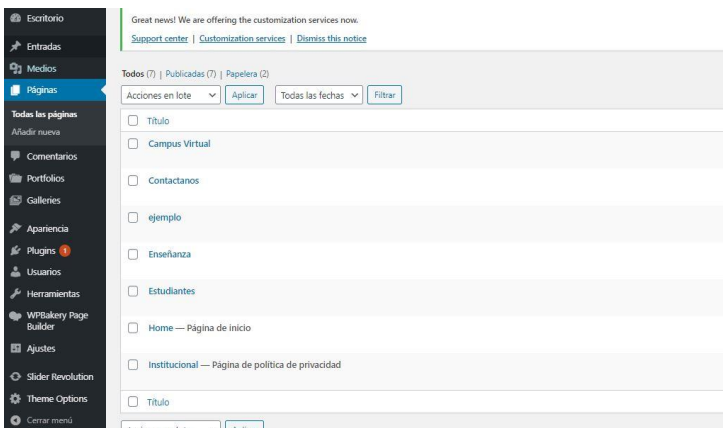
Escritorio
Entradas
Medios
Páginas
Todas las páginas
Añadir nueva
Comentarios
Portfolios
Galleries
Apariencia
Plugins 1
Usuarios
Herramientas
WPBakery Page Builder
Ajustes
Slider Revolution
Theme Options
Cerrar menú

Great news! We are offering the customization services now.
Support center | Customization services | Dismiss this notice

Todos (7) | Publicadas (7) | Papelera (2)
Acciones en lote | Aplicar | Todas las fechas | Filtrar

| Título |
|---|
| Campus Virtual |
| Contactanos |
| ejemplo |
| Enseñanza |
| Estudiantes |
| Home — Página de inicio |
| Institucional — Página de política de privacidad |
| Título |

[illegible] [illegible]